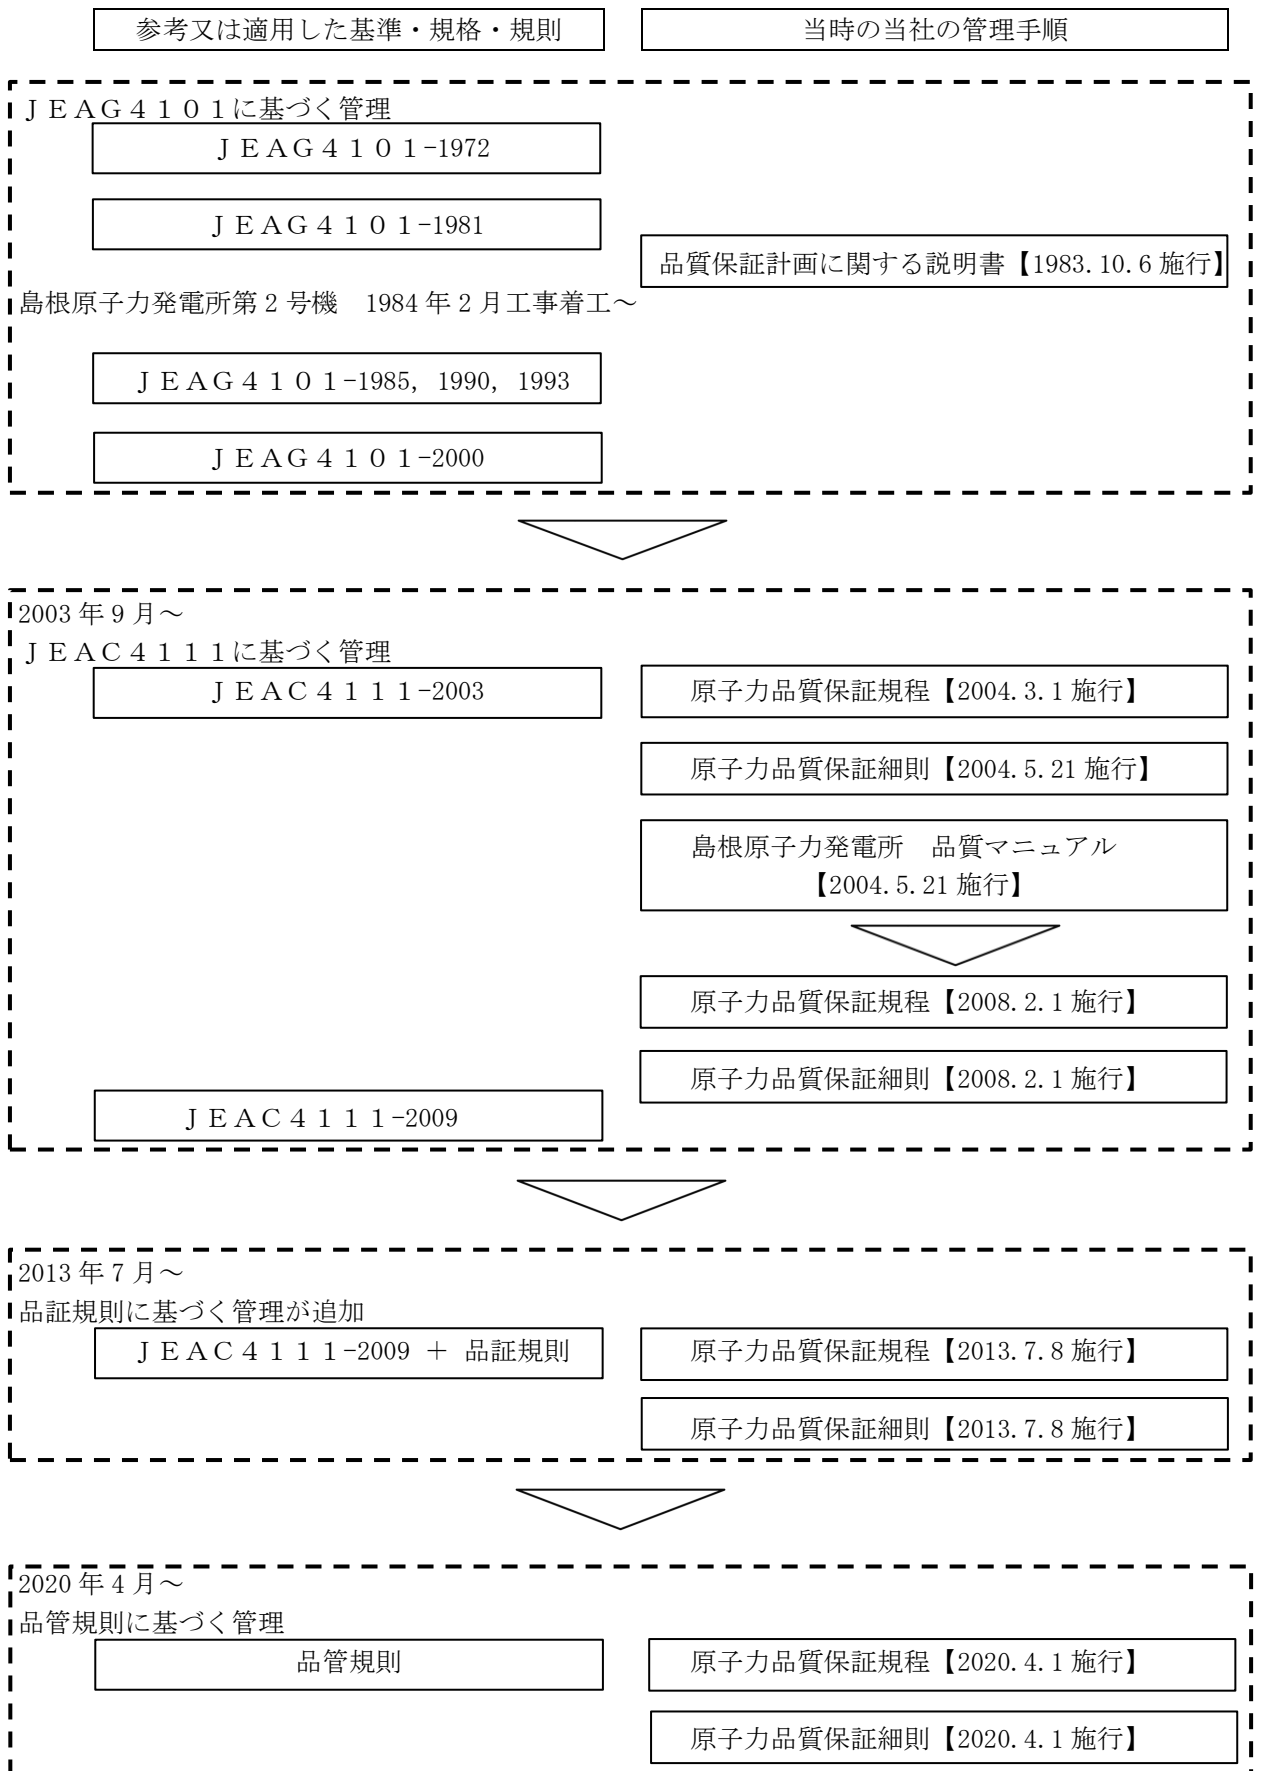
参考又は適用した基準・規格・規則

当時の当社の管理手順

ＪＥＡＧ４１０１に基づく管理

ＪＥＡＧ４１０１-1972

ＪＥＡＧ４１０１-1981

品質保証計画に関する説明書【1983.10.6 施行】

島根原子力発電所第 2 号機　1984 年 2 月工事着工～

ＪＥＡＧ４１０１-1985，1990，1993

ＪＥＡＧ４１０１-2000

2003 年 9 月～

ＪＥＡＣ４１１１に基づく管理

ＪＥＡＣ４１１１-2003

原子力品質保証規程【2004.3.1 施行】

原子力品質保証細則【2004.5.21 施行】

島根原子力発電所　品質マニュアル【2004.5.21 施行】

原子力品質保証規程【2008.2.1 施行】

原子力品質保証細則【2008.2.1 施行】

ＪＥＡＣ４１１１-2009

2013 年 7 月～

品証規則に基づく管理が追加

ＪＥＡＣ４１１１-2009 ＋ 品証規則

原子力品質保証規程【2013.7.8 施行】

原子力品質保証細則【2013.7.8 施行】

2020 年 4 月～

品管規則に基づく管理

品管規則

原子力品質保証規程【2020.4.1 施行】

原子力品質保証細則【2020.4.1 施行】